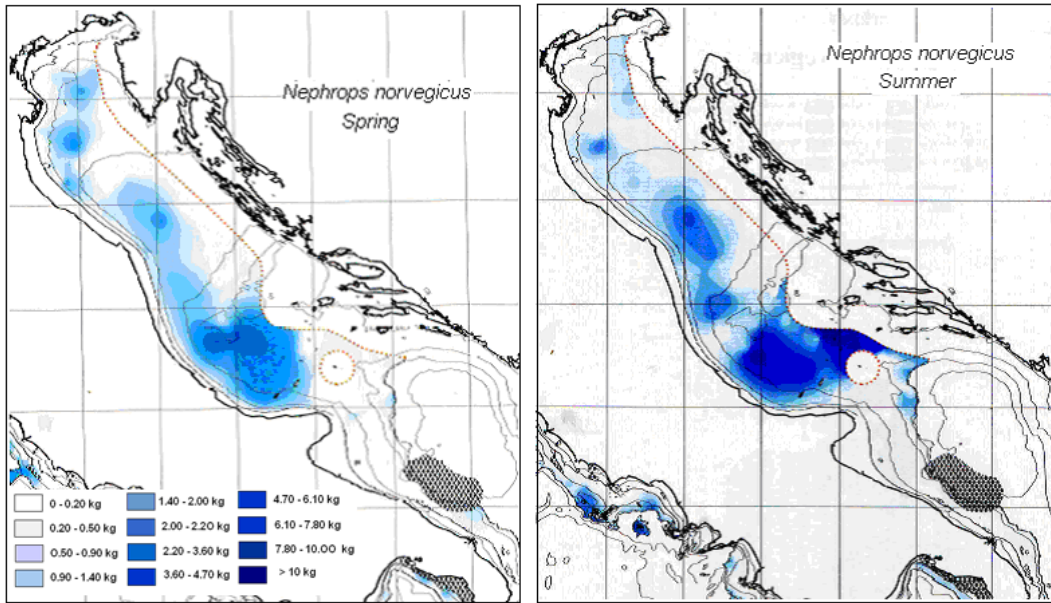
Nephrops norvegicus
Spring

0 - 0.20 kg
0.20 - 0.50 kg
0.50 - 0.90 kg
0.90 - 1.40 kg
1.40 - 2.00 kg
2.00 - 2.20 kg
2.20 - 3.60 kg
3.60 - 4.70 kg
4.70 - 6.10 kg
6.10 - 7.80 kg
7.80 - 10.00 kg
> 10 kg

Nephrops norvegicus
Summer